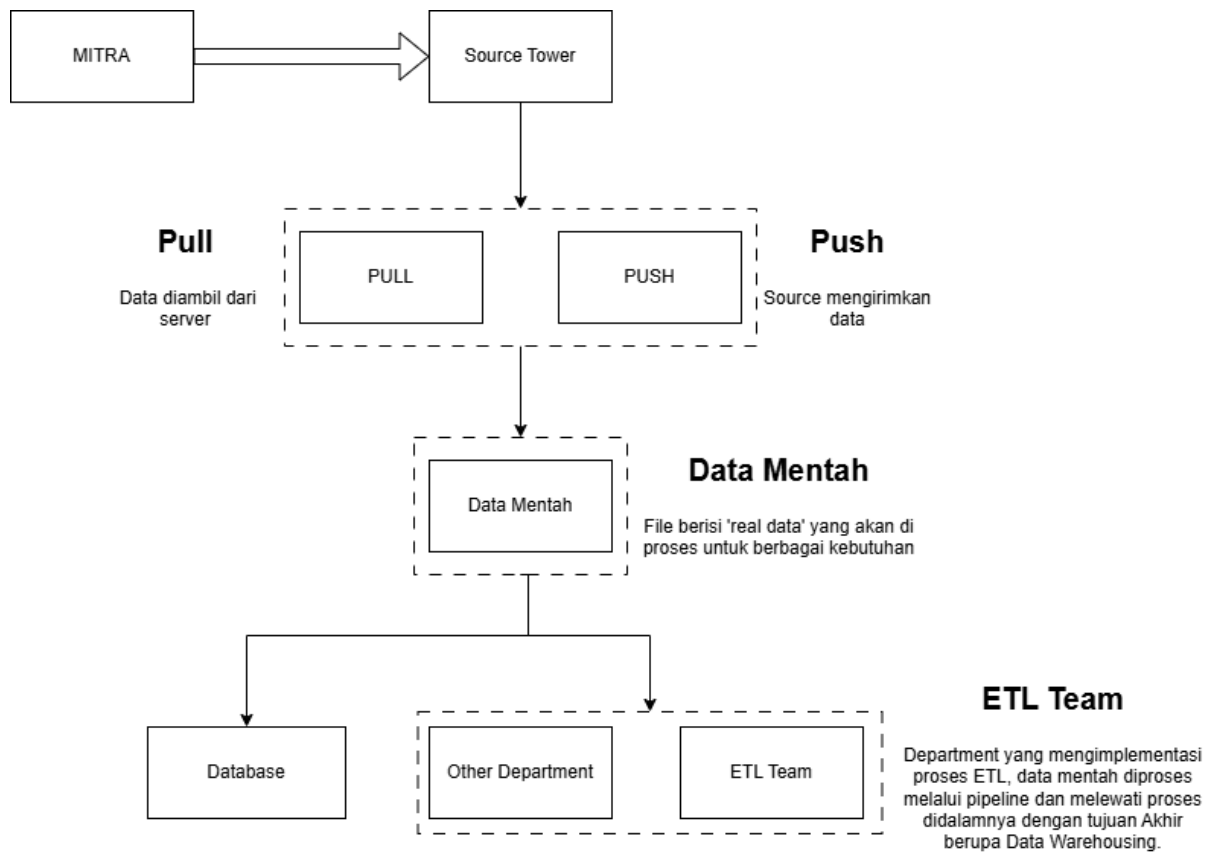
MITRA

Source Tower

Pull

Data diambil dari server

PULL

PUSH

Push

Source mengirimkan data

Data Mentah

Data Mentah

File berisi 'real data' yang akan di proses untuk berbagai kebutuhan

ETL Team

Database

Other Department

ETL Team

Department yang mengimplementasi proses ETL, data mentah diproses melalui pipeline dan melewati proses didalamnya dengan tujuan Akhir berupa Data Warehousing.